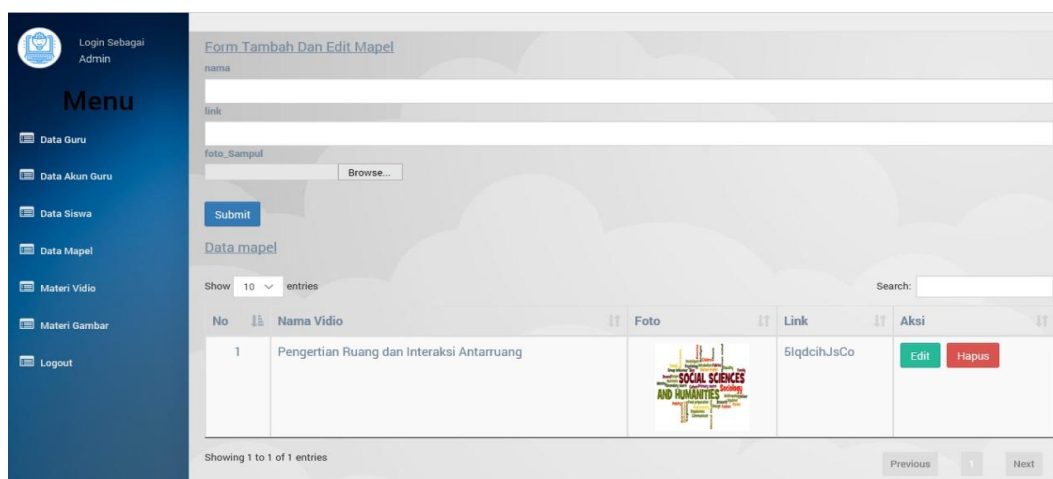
Login Sebagai Admin

Menu

Data Guru

Data Akun Guru

Data Siswa

Data Mapel

Materi Vidio

Materi Gambar

Logout

Form Tambah Dan Edit Mapel

nama

link

foto_Sampul

Browse...

Submit

Data mapel

Show 10 entries

Search:

| No | Nama Vidio | Foto | Link | Aksi |
|---|---|---|---|---|
| 1 | Pengertian Ruang dan Interaksi Antarruang | SOCIAL SCIENCES AND HUMANITIES | 5lqdcihJsCo | Edit Hapus |

Showing 1 to 1 of 1 entries

Previous 1 Next